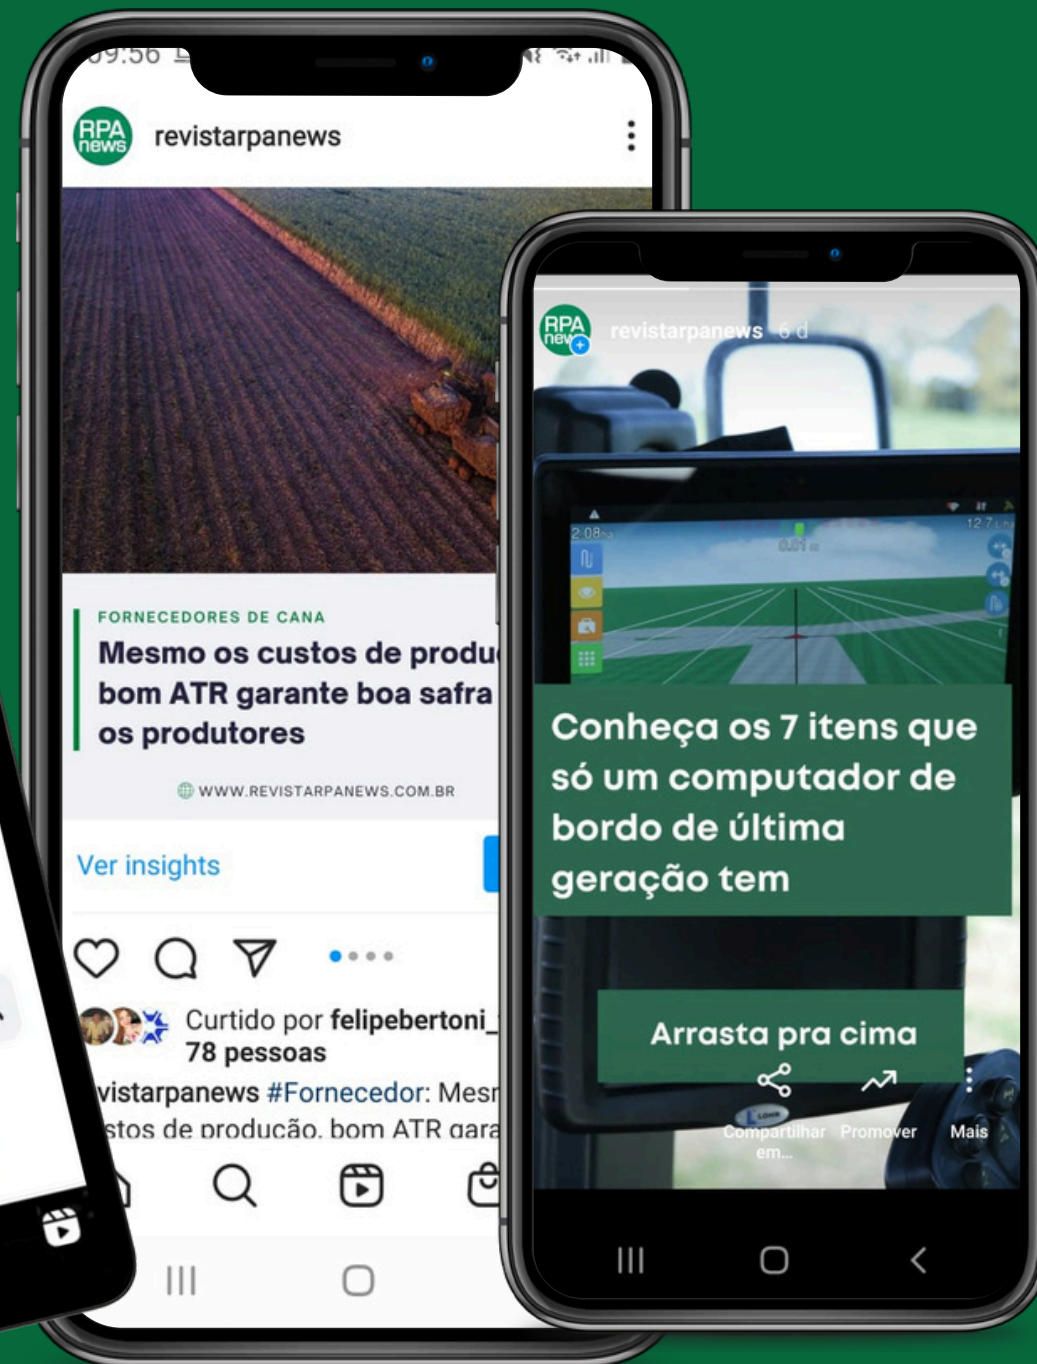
09:56

RPA news revistarpanews

FORNECEDORES DE CANA

Mesmo os custos de produ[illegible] bom ATR garante boa safra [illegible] os produtores

WWW.REVISTARPANEWS.COM.BR

Ver insights

Curtido por felipebertoni_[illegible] 78 pessoas

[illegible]vistarpanews #Fornecedor: Mesm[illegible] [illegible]stos de produção, bom ATR gara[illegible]

RPA news revistarpanews 6 d

2,08

12,7

Conheça os 7 itens que só um computador de bordo de última geração tem

Arrasta pra cima

Compartilhar em...

Promover

Mais